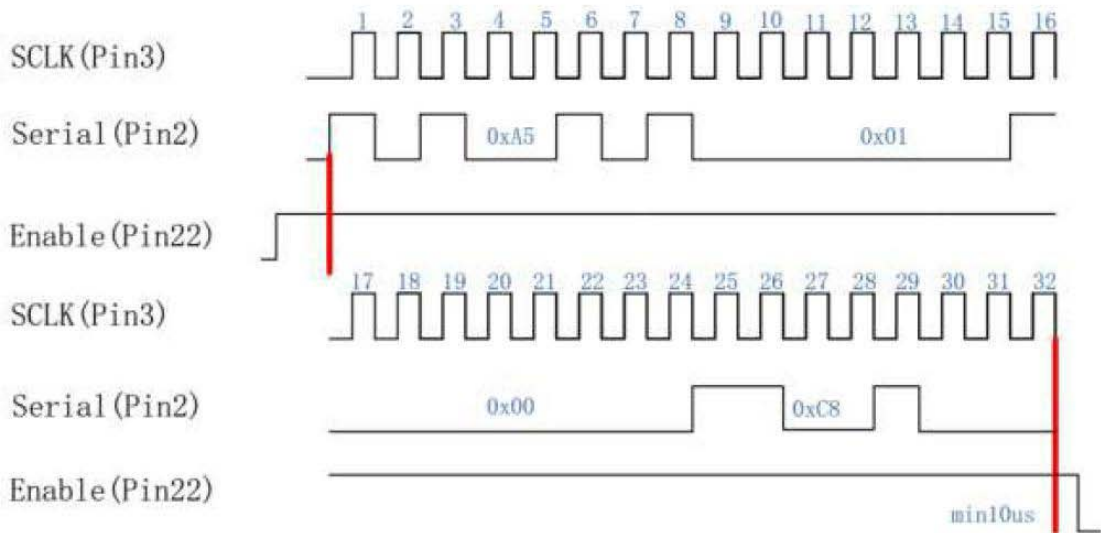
1 2 3 4 5 6 7 8 9 10 11 12 13 14 15 16

SCLK(Pin3)

Serial(Pin2)

0xA5

0x01

Enable(Pin22)

17 18 19 20 21 22 23 24 25 26 27 28 29 30 31 32

SCLK(Pin3)

Serial(Pin2)

0x00

0xC8

Enable(Pin22)

min10us